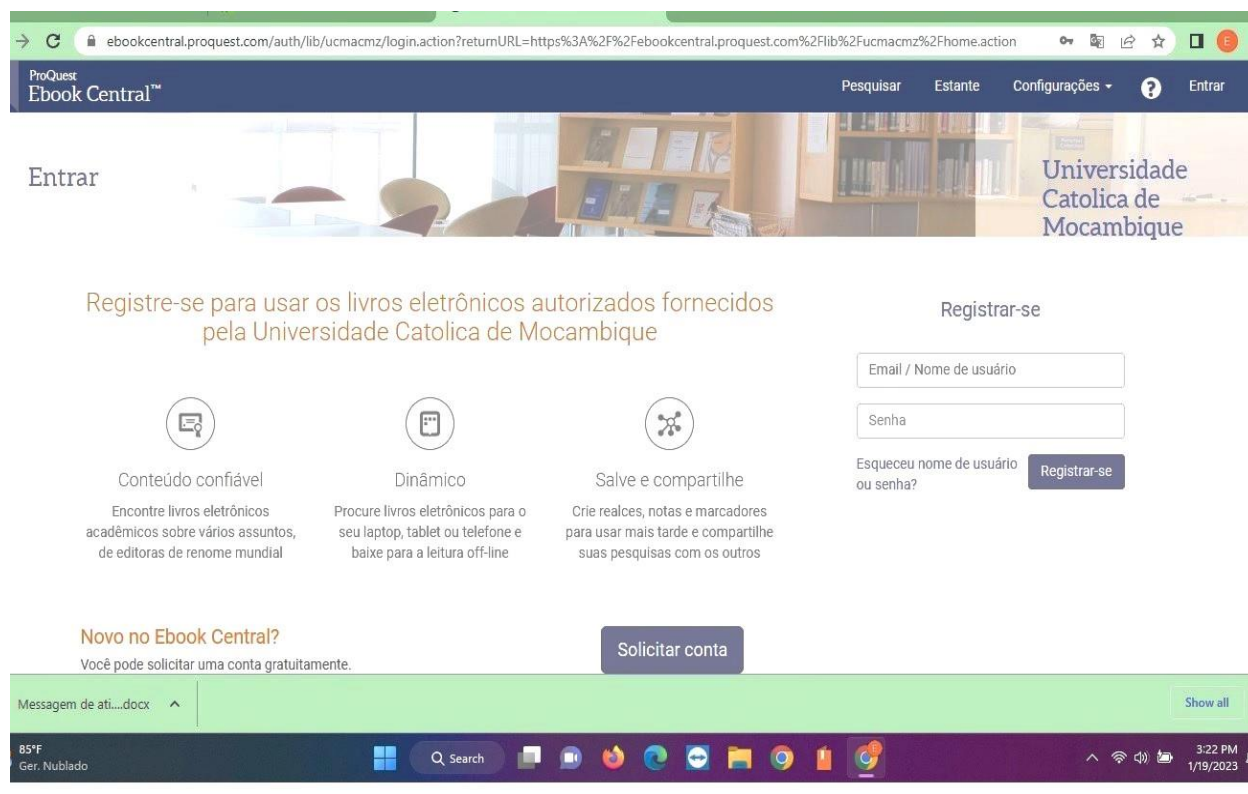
ebookcentral.proquest.com/auth/lib/ucmacmz/login.action?returnURL=https%3A%2F%2Febookcentral.proquest.com%2Flib%2Fucmacmz%2Fhome.action

ProQuest
Ebook Central™

Pesquisar Estante Configurações Entrar

Entrar

Universidade Catolica de Mocambique

Registre-se para usar os livros eletrônicos autorizados fornecidos pela Universidade Catolica de Mocambique

Conteúdo confiável
Encontre livros eletrônicos acadêmicos sobre vários assuntos, de editoras de renome mundial

Dinâmico
Procure livros eletrônicos para o seu laptop, tablet ou telefone e baixe para a leitura off-line

Salve e compartilhe
Crie realces, notas e marcadores para usar mais tarde e compartilhe suas pesquisas com os outros

Registrar-se

Email / Nome de usuário

Senha

Esqueceu nome de usuário ou senha?

Registrar-se

Novo no Ebook Central?
Você pode solicitar uma conta gratuitamente.

Solicitar conta

Messagem de ati....docx

Show all

85°F
Ger. Nublado

Search

3:22 PM
1/19/2023